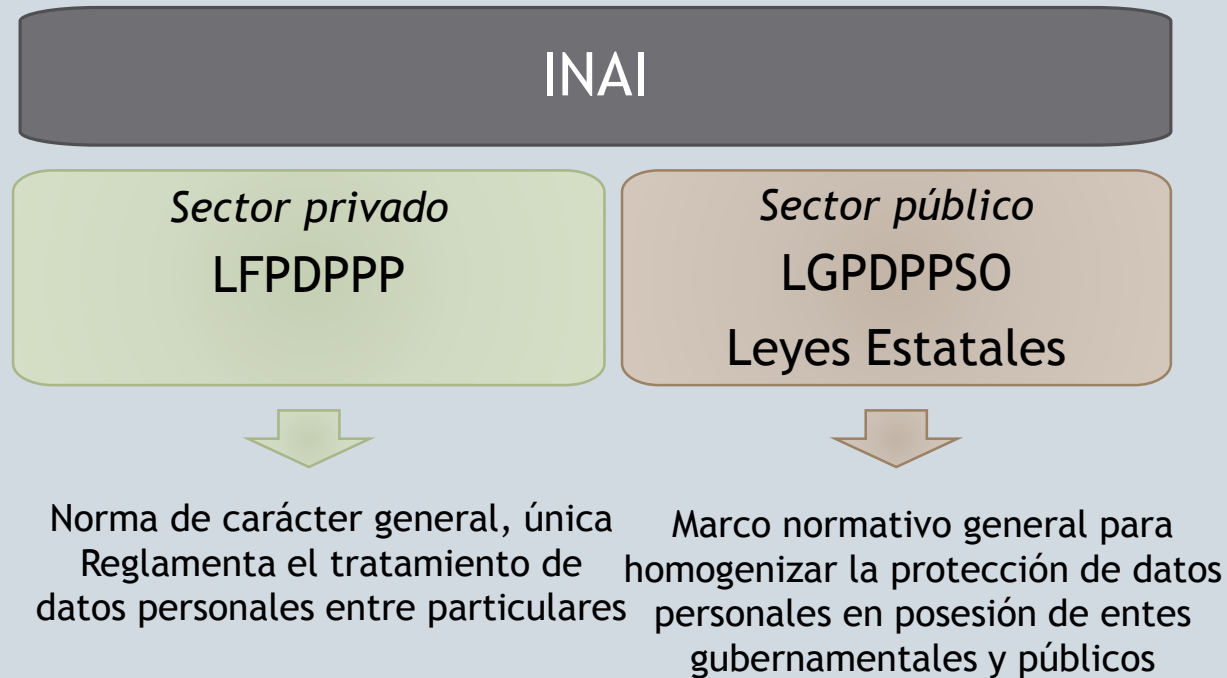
INAI

Sector privado
LFPDPPP

Sector público
LGPDPPSO
Leyes Estatales

Norma de carácter general, única
Reglamenta el tratamiento de datos personales entre particulares

Marco normativo general para homogenizar la protección de datos personales en posesión de entes gubernamentales y públicos